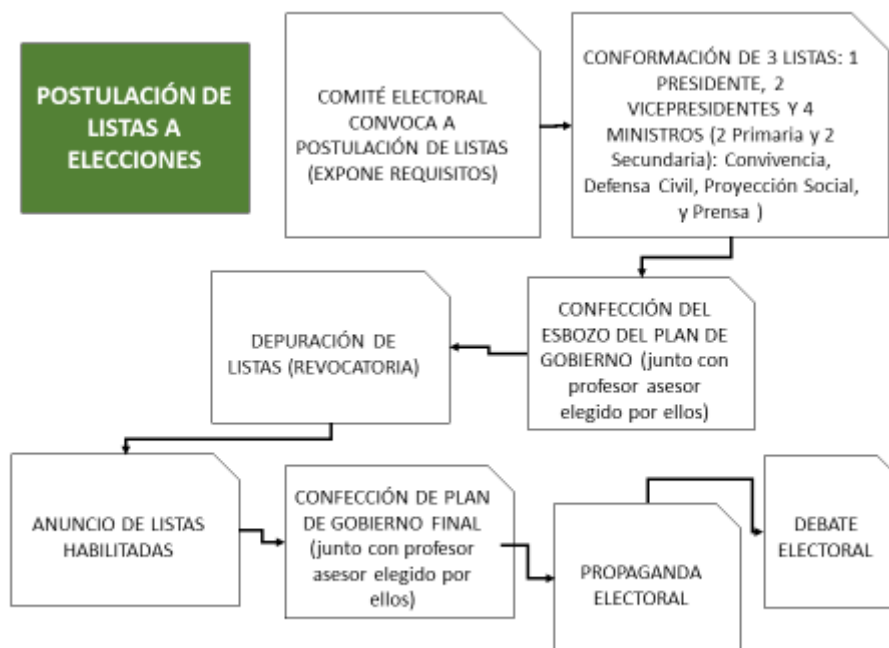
POSTULACIÓN DE LISTAS A ELECCIONES

COMITÉ ELECTORAL CONVOCA A POSTULACIÓN DE LISTAS (EXPONE REQUISITOS)

CONFORMACIÓN DE 3 LISTAS: 1 PRESIDENTE, 2 VICEPRESIDENTES Y 4 MINISTROS (2 Primaria y 2 Secundaria): Convivencia, Defensa Civil, Proyección Social, y Prensa )

CONFECCIÓN DEL ESBOZO DEL PLAN DE GOBIERNO (junto con profesor asesor elegido por ellos)

DEPURACIÓN DE LISTAS (REVOCATORIA)

ANUNCIO DE LISTAS HABILITADAS

CONFECCIÓN DE PLAN DE GOBIERNO FINAL (junto con profesor asesor elegido por ellos)

PROPAGANDA ELECTORAL

DEBATE ELECTORAL